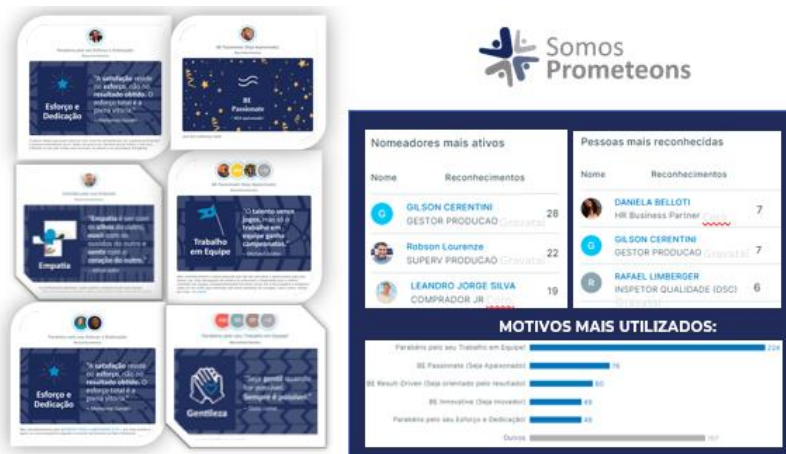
Parabéns pelo seu Esforço e Dedicação

Esforço e Dedicação

"A satisfação reside no esforço, não no resultado obtido. O esforço total é a plena vitória."

BE Passionate (Seja Apaixonado)

BE Passionate

Empatia

"Empatia é ver com os olhos do outro, ouvir com os ouvidos do outro e sentir com o coração do outro."

BE Passionate (Seja Apaixonado)

Trabalho em Equipe

"O talento vence jogos, mas só o trabalho em equipe ganha campeonatos."

Parabéns pelo seu Esforço e Dedicação

Esforço e Dedicação

"A satisfação reside no esforço, não no resultado obtido. O esforço total é a plena vitória."

Parabéns pelo seu Trabalho em Equipe

Gentileza

"Seja gentil quando for possível. Sempre é possível."

Somos Prometeons

Nomeadores mais ativos

| Nome | Reconhecimentos |
|---|---|
| GILSON CERENTINI GESTOR PRODUCAO Gravataí | 28 |
| Robson Lourenze SUPERV PRODUCAO Gravataí | 22 |
| LEANDRO JORGE SILVA COMPRADOR JR Gravataí | 19 |

Pessoas mais reconhecidas

| Nome | Reconhecimentos |
|---|---|
| DANIELA BELLOTI HR Business Partner Gravataí | 7 |
| GILSON CERENTINI GESTOR PRODUCAO Gravataí | 7 |
| RAFAEL LIMBERGER INSPETOR QUALIDADE (DSC) Gravataí | 6 |

MOTIVOS MAIS UTILIZADOS:

| Motivo | Quantidade |
|---|---|
| Parabéns pelo seu Trabalho em Equipe! | 224 |
| BE Passionate (Seja Apaixonado) | 76 |
| BE Result-Driven (Seja orientado pelo resultado) | 60 |
| BE Innovative (Seja Inovador) | 49 |
| Parabéns pelo seu Esforço e Dedicação! | 49 |
| Outros | 157 |